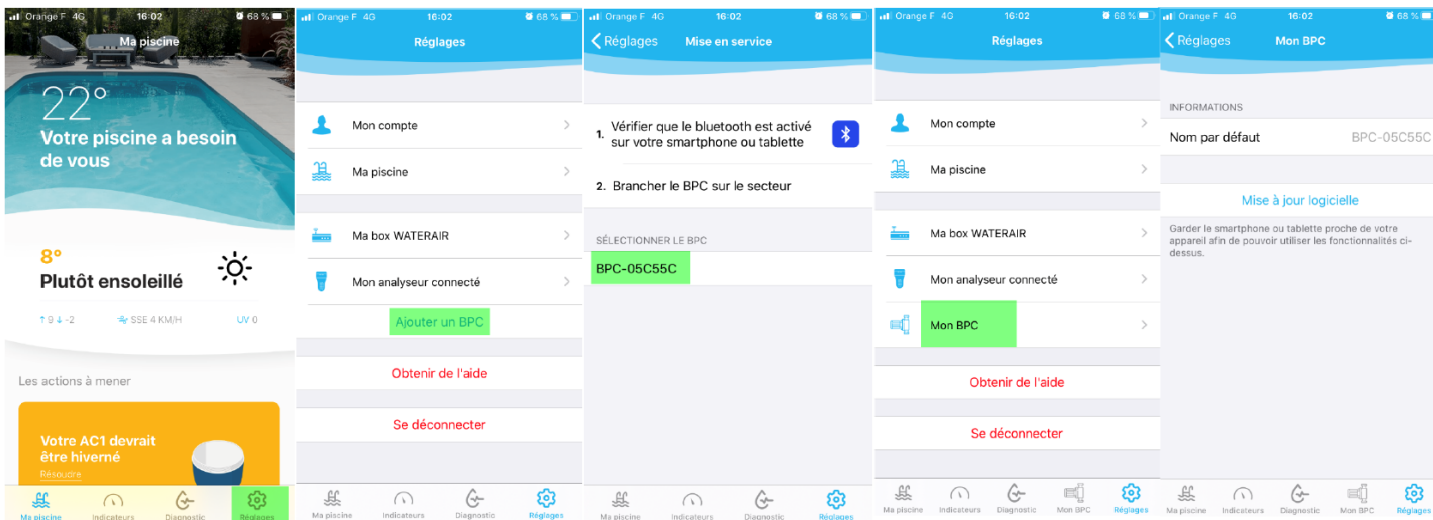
Orange F 4G 16:02 68 %

Ma piscine

22°

Votre piscine a besoin de vous

8°

Plutôt ensoleillé

↑9 ↓-2 SSE 4 KM/H UV 0

Les actions à mener

Votre AC1 devrait être hiverné

Résoudre

Ma piscine Indicateurs Diagnostic Réglages

Orange F 4G 16:02 68 %

Réglages

Mon compte

Ma piscine

Ma box WATERAIR

Mon analyseur connecté

Ajouter un BPC

Obtenir de l'aide

Se déconnecter

Ma piscine Indicateurs Diagnostic Réglages

Orange F 4G 16:02 68 %

Réglages Mise en service

1. Vérifier que le bluetooth est activé sur votre smartphone ou tablette

2. Brancher le BPC sur le secteur

SÉLECTIONNER LE BPC

BPC-05C55C

Ma piscine Indicateurs Diagnostic Réglages

Orange F 4G 16:02 68 %

Réglages

Mon compte

Ma piscine

Ma box WATERAIR

Mon analyseur connecté

Mon BPC

Obtenir de l'aide

Se déconnecter

Ma piscine Indicateurs Diagnostic Mon BPC Réglages

Orange F 4G 16:02 68 %

Réglages Mon BPC

INFORMATIONS

Nom par défaut BPC-05C55C

Mise à jour logicielle

Garder le smartphone ou tablette proche de votre appareil afin de pouvoir utiliser les fonctionnalités ci-dessus.

Ma piscine Indicateurs Diagnostic Mon BPC Réglages